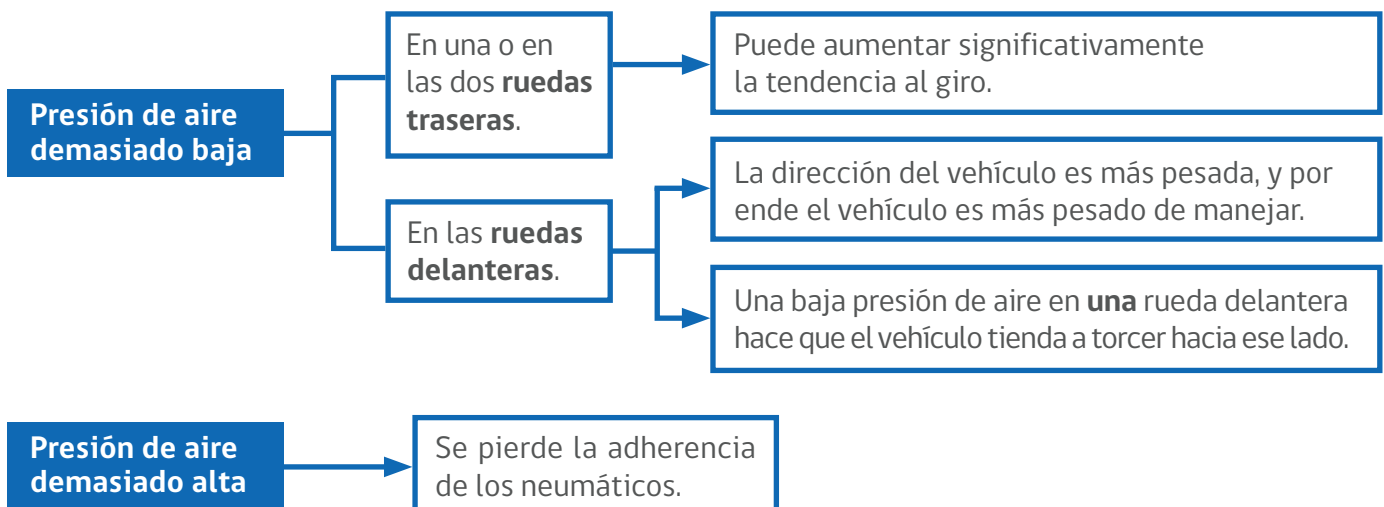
Presión de aire demasiado baja

En una o en las dos **ruedas traseras**.

Puede aumentar significativamente la tendencia al giro.

En las **ruedas delanteras**.

La dirección del vehículo es más pesada, y por ende el vehículo es más pesado de manejar.

Una baja presión de aire en **una** rueda delantera hace que el vehículo tienda a torcer hacia ese lado.

Presión de aire demasiado alta

Se pierde la adherencia de los neumáticos.